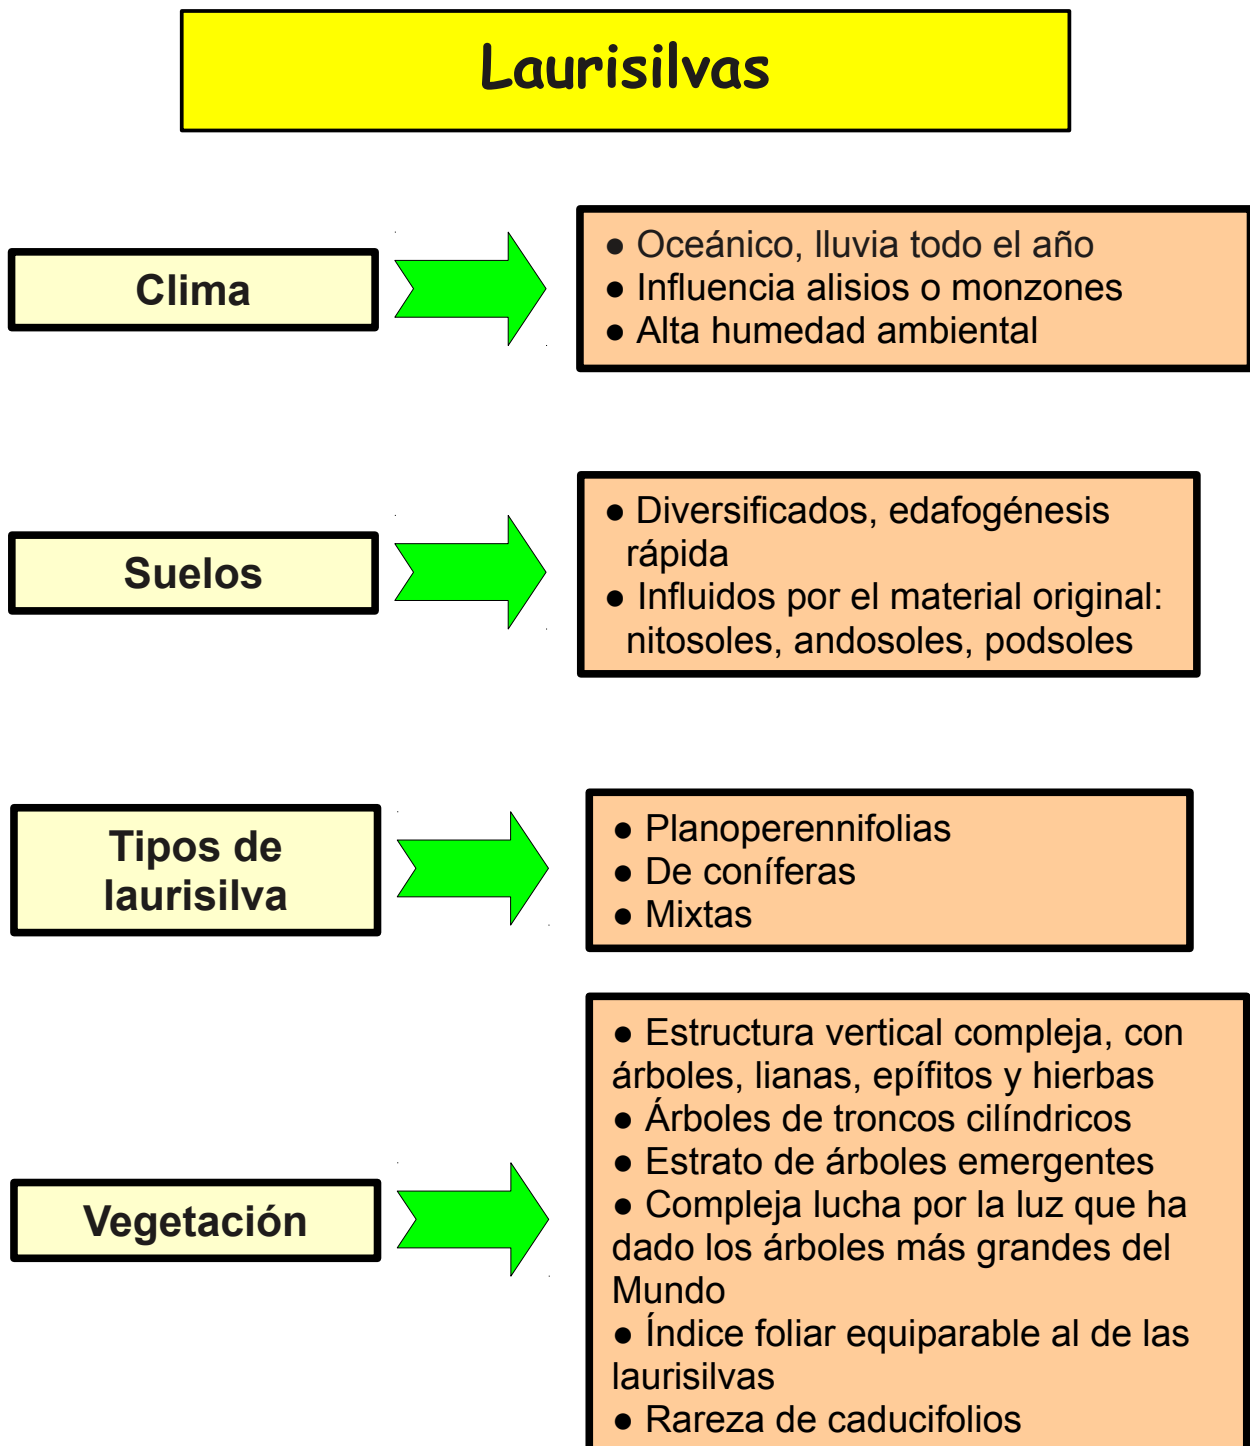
Laurisilvas

Clima

● Oceánico, lluvia todo el año
● Influencia alisios o monzones
● Alta humedad ambiental

Suelos

● Diversificados, edafogénesis rápida
● Influidos por el material original: nitosoles, andosoles, podsoles

Tipos de laurisilva

● Planoperennifolias
● De coníferas
● Mixtas

Vegetación

● Estructura vertical compleja, con árboles, lianas, epífitos y hierbas
● Árboles de troncos cilíndricos
● Estrato de árboles emergentes
● Compleja lucha por la luz que ha dado los árboles más grandes del Mundo
● Índice foliar equiparable al de las laurisilvas
● Rareza de caducifolios